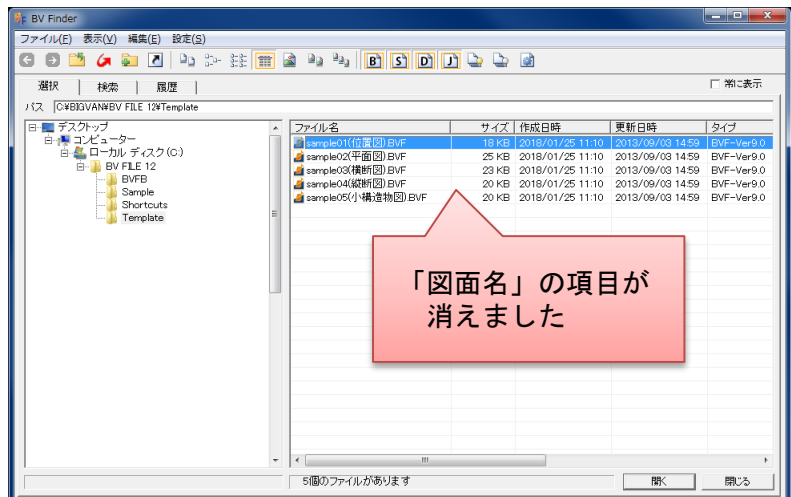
BV Finder

ファイル(F) 表示(V) 編集(E) 設定(S)

B S D J

選択 | 検索 | 履歴

常に表示

パス C:¥BIGVAN¥BV FILE 12¥Template

デスクトップ
コンピューター
ローカル ディスク (C:)
BV FILE 12
BVFB
Sample
Shortcuts
Template

| ファイル名 | サイズ | 作成日時 | 更新日時 | タイプ |
|---|---|---|---|---|
| sample01(位置図).BVF | 18 KB | 2018/01/25 11:10 | 2013/09/03 14:59 | BVF-Ver9.0 |
| sample02(平面図).BVF | 25 KB | 2018/01/25 11:10 | 2013/09/03 14:59 | BVF-Ver9.0 |
| sample03(横断図).BVF | 23 KB | 2018/01/25 11:10 | 2013/09/03 14:59 | BVF-Ver9.0 |
| sample04(縦断図).BVF | 20 KB | 2018/01/25 11:10 | 2013/09/03 14:59 | BVF-Ver9.0 |
| sample05(小構造物図).BVF | 20 KB | 2018/01/25 11:10 | 2013/09/03 14:59 | BVF-Ver9.0 |

「図面名」の項目が
消えました

5個のファイルがあります

開く

閉じる